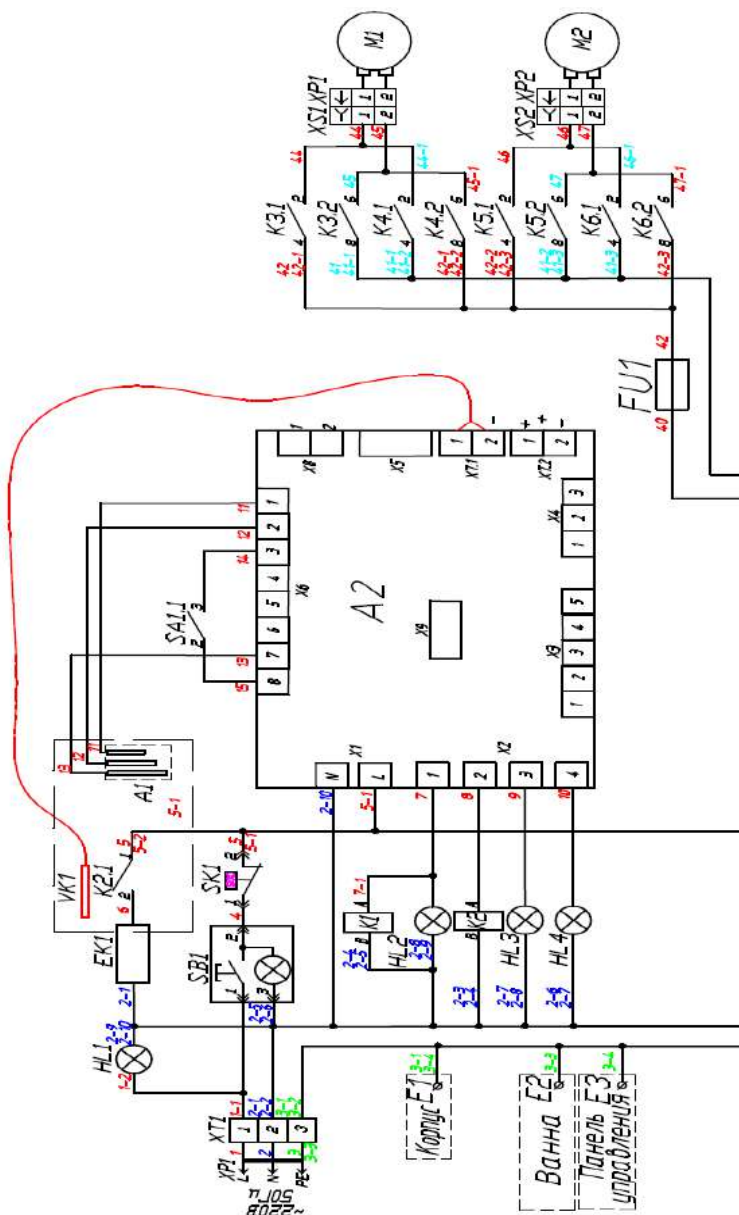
M1
M2
XS1.XP1
XS2.XP2
K3.1
K3.2
K4.1
K4.2
K5.1
K5.2
K6.1
K6.2
FU1
A2
X8
X5
X7.1
X7.2
X6
X4
X9
X3
X1
X2
SA1.1
A1
VK1
K2.1
SK1
EK1
SB1
HL1
HL2
HL3
HL4
K1
K2
XT1
XP1
~220В 50Гц
L
N
PE
Корпус E1
Ванна E2
Панель управления E3
N
L
1
2
3
4
42
40
44
45
46
47
5-1
2-10
7
8
9
10
11
12
13
14
15